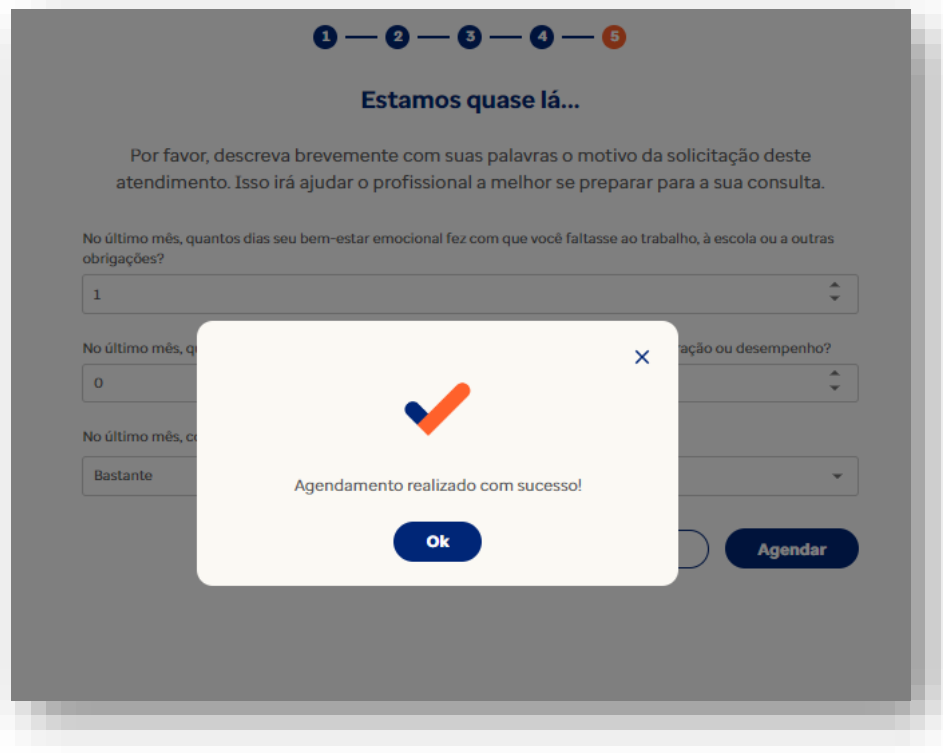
1 — 2 — 3 — 4 — 5

Estamos quase lá...

Por favor, descreva brevemente com suas palavras o motivo da solicitação deste atendimento. Isso irá ajudar o profissional a melhor se preparar para a sua consulta.

No último mês, quantos dias seu bem-estar emocional fez com que você faltasse ao trabalho, à escola ou a outras obrigações?

1

No último mês, q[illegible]ração ou desempenho?

0

No último mês, co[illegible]

Bastante

Agendar

×

Agendamento realizado com sucesso!

Ok